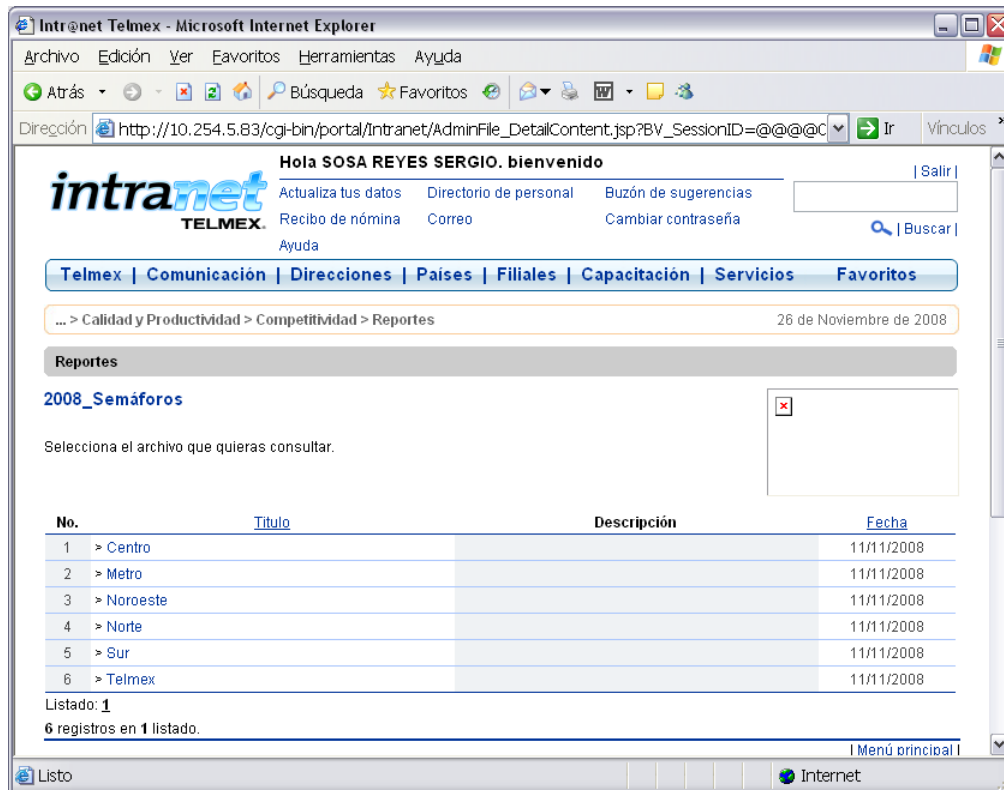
Intr@net Telmex - Microsoft Internet Explorer

Archivo Edición Ver Favoritos Herramientas Ayuda

Atrás Búsqueda Favoritos

Dirección http://10.254.5.83/cgi-bin/portal/Intranet/AdminFile_DetailContent.jsp?BV_SessionID=@@@@C Ir Vínculos

intranet TELMEX.

Hola SOSA REYES SERGIO. bienvenido

Actualiza tus datos Directorio de personal Buzón de sugerencias
Recibo de nómina Correo Cambiar contraseña
Ayuda

| Salir |

| Buscar |

Telmex | Comunicación | Direcciones | Países | Filiales | Capacitación | Servicios Favoritos

... > Calidad y Productividad > Competitividad > Reportes 26 de Noviembre de 2008

Reportes

2008_Semáforos

Selecciona el archivo que quieras consultar.

| No. | Titulo | Descripción | Fecha |
|---|---|---|---|
| 1 | > Centro | | 11/11/2008 |
| 2 | > Metro | | 11/11/2008 |
| 3 | > Noroeste | | 11/11/2008 |
| 4 | > Norte | | 11/11/2008 |
| 5 | > Sur | | 11/11/2008 |
| 6 | > Telmex | | 11/11/2008 |

Listado: 1

6 registros en 1 listado.

| Menú principal |

Listo Internet